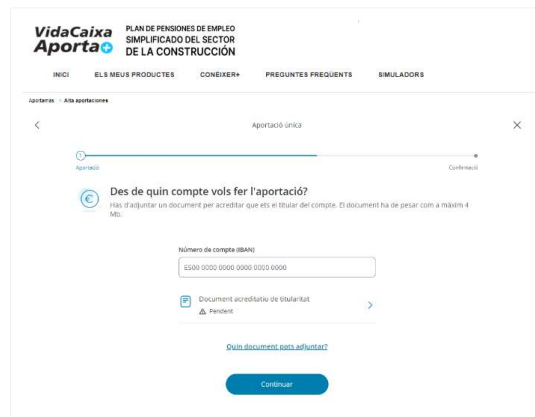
VidaCaixa Aporta

PLAN DE PENSIONES DE EMPLEO SIMPLIFICADO DEL SECTOR DE LA CONSTRUCCIÓN

INICI ELS MEUS PRODUCTES CONÈIXER+ PREGUNTES FREQÜENTS SIMULADORS

Aportarnos > Alta aportaciones

Aportació única

Aportació

Confirmació

Des de quin compte vols fer l'aportació?

Has d'adjuntar un document per acreditar que ets el titular del compte. El document ha de pesar com a màxim 4 Mb.

Número de compte (IBAN)

ES00 0000 0000 0000 0000 0000

Document acreditatiu de titularitat

Pendent

Quin document pots adjuntar?

Continuar